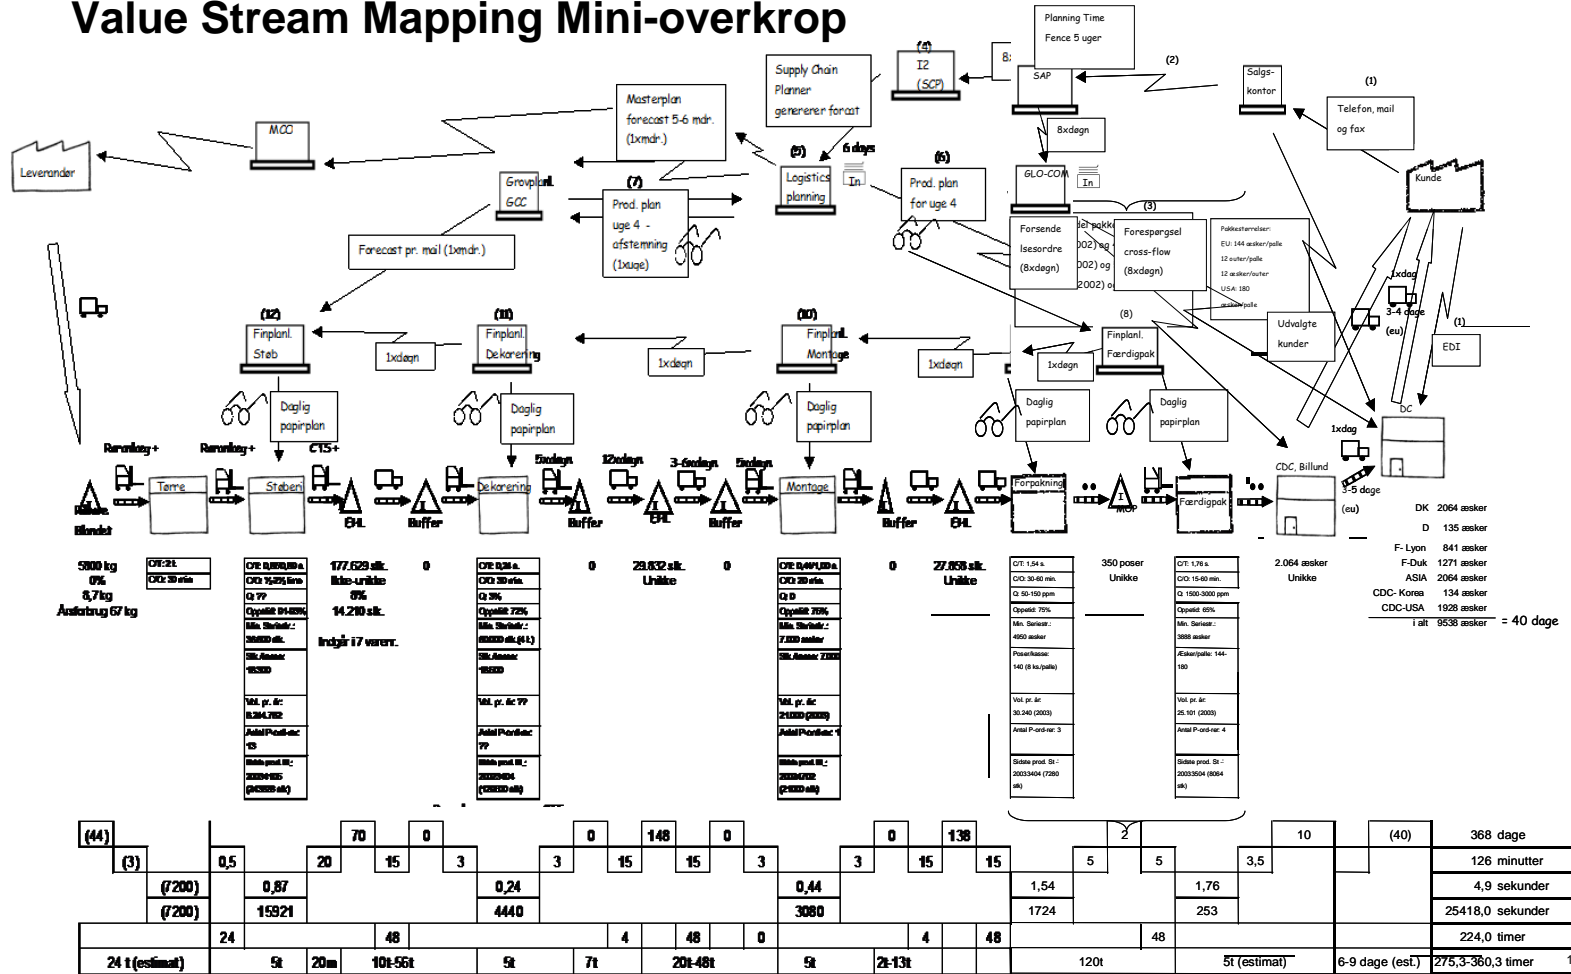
Value Stream Mapping Mini-overkrop

Planning Time
Fence 5 uger

(4)
I2
(SCP)

SAP

(2)

Salgs-
kontor

(1)

Telefon, mail
og fax

Supply Chain
Planner
genererer forcst

Masterplan
forecast 5-6 mdr.
(1xmdr.)

MCC

Leverandør

8xdøgn

GLO-COM

In

Kunde

(5)
Logistics
planning

6 days

In

(6)
Prod. plan
for uge 4

Grovplanl.
GCC

(7)
Prod. plan
uge 4 -
afstemning
(1xuge)

Forecast pr. mail (1xmdr.)

(3)

Forsende
lsesordre
(8xdøgn)

Forespørgsel
cross-flow
(8xdøgn)

Pakkestørrelser:
EU: 144 æsker/palle
12 outer/palle
12 æsker/outer
USA: 180
æsker/palle

1xdag

3-4 dage
(eu)

Udvalgte
kunder

(1)

EDI

(12)
Finplanl.
Støb

1xdøgn

(11)
Finplanl.
Dekorering

1xdøgn

(10)
Finplanl.
Montage

1xdøgn

(8)
Finplanl.
Færdigpak

1xdøgn

Daglig
papirplan

Daglig
papirplan

Daglig
papirplan

Daglig
papirplan

Daglig
papirplan

DC

1xdag

3-5 dage
(eu)

Råvare
Blandet

Tørre

Støberi

Dekorering

Montage

Forpakning

Færdigpak

CDC, Billund

MOP

EHL

Buffer

Buffer

EHL

Buffer

Buffer

EHL

5xdøgn

12xdøgn

3-6xdøgn

5xdøgn

5800 kg
0%
8,7 kg
Årsforbrug 67 kg

177.629 stk.
Ikke-unikke
8%
14.210 stk.
Indgår i 7 varenr.

0

0

29.632 stk.
Unikke

0

0

27.858 stk.
Unikke

350 poser
Unikke

2.064 æsker
Unikke

DK 2064 æsker
D 135 æsker
F- Lyon 841 æsker
F-Duk 1271 æsker
ASIA 2064 æsker
CDC- Korea 134 æsker
CDC-USA 1928 æsker
i alt 9538 æsker = 40 dage

C/T: 1,54 s.
C/O: 30-60 min.
Q: 50-150 ppm
Oppetid: 75%
Min. Seriestr.: 4950 æsker
Poser/kasse: 140 (8 ks/palle)
Vol. pr. år: 30.240 (2003)
Antal P-ord-rer: 3
Sidste prod. St.: 20033404 (7280 stk)

C/T: 1,76 s.
C/O: 15-60 min.
Q: 1500-3000 ppm
Oppetid: 65%
Min. Seriestr.: 3888 æsker
Æsker/palle: 144-180
Vol. pr. år: 25.101 (2003)
Antal P-ord-rer: 4
Sidste prod. St.: 20033504 (8064 stk)

| (44) | | 70 | 0 | 0 | 148 | 0 | 0 | 138 | 2 | 10 | (40) | 368 dage |
|---|---|---|---|---|---|---|---|---|---|---|---|---|
| (3) | 0,5 | 20 | 15 | 3 | 3 | 15 | 15 | 3 | 3 | 15 | 15 | 5 | 5 | 3,5 | 126 minutter |
| (7200) | 0,87 | 0,24 | 0,44 | 1,54 | 1,76 | 4,9 sekunder |
| (7200) | 15921 | 4440 | 3080 | 1724 | 253 | 25418,0 sekunder |
| 24 | 48 | 4 | 48 | 0 | 4 | 48 | 48 | 224,0 timer |
| 24 t (estimat) | 5t | 20m | 10t-55t | 5t | 7t | 20t-48t | 5t | 2t-13t | 120t | 5t (estimat) | 6-9 dage (est.) | 275,3-360,3 timer |